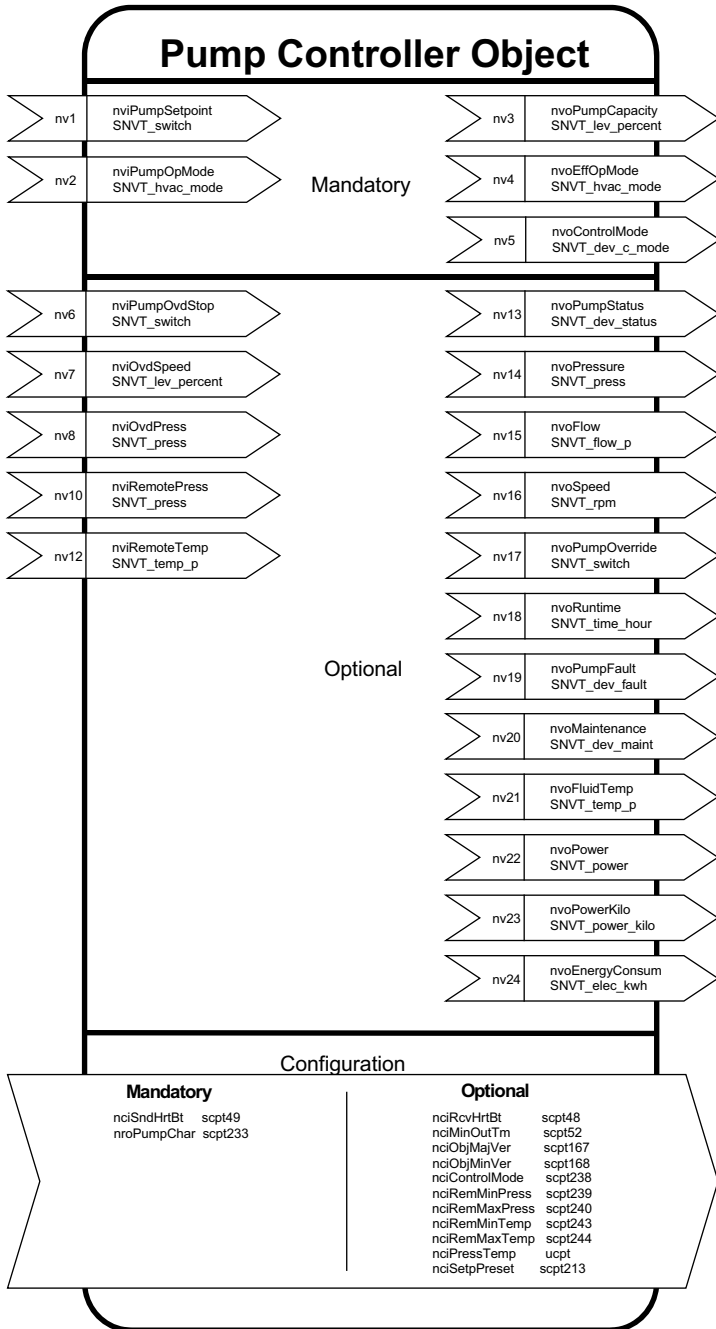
Pump Controller Object

nv1 nviPumpSetpoint SNVT_switch

nv2 nviPumpOpMode SNVT_hvac_mode

Mandatory

nv3 nvoPumpCapacity SNVT_lev_percent

nv4 nvoEffOpMode SNVT_hvac_mode

nv5 nvoControlMode SNVT_dev_c_mode

nv6 nviPumpOvdStop SNVT_switch

nv7 nviOvdSpeed SNVT_lev_percent

nv8 nviOvdPress SNVT_press

nv10 nviRemotePress SNVT_press

nv12 nviRemoteTemp SNVT_temp_p

nv13 nvoPumpStatus SNVT_dev_status

nv14 nvoPressure SNVT_press

nv15 nvoFlow SNVT_flow_p

nv16 nvoSpeed SNVT_rpm

nv17 nvoPumpOverride SNVT_switch

nv18 nvoRuntime SNVT_time_hour

Optional

nv19 nvoPumpFault SNVT_dev_fault

nv20 nvoMaintenance SNVT_dev_maint

nv21 nvoFluidTemp SNVT_temp_p

nv22 nvoPower SNVT_power

nv23 nvoPowerKilo SNVT_power_kilo

nv24 nvoEnergyConsum SNVT_elec_kwh

Configuration

Mandatory

nciSndHrtBt scpt49
nroPumpChar scpt233

Optional

nciRcvHrtBt scpt48
nciMinOutTm scpt52
nciObjMajVer scpt167
nciObjMinVer scpt168
nciControlMode scpt238
nciRemMinPress scpt239
nciRemMaxPress scpt240
nciRemMinTemp scpt243
nciRemMaxTemp scpt244
nciPressTemp ucpt
nciSetpPreset scpt213